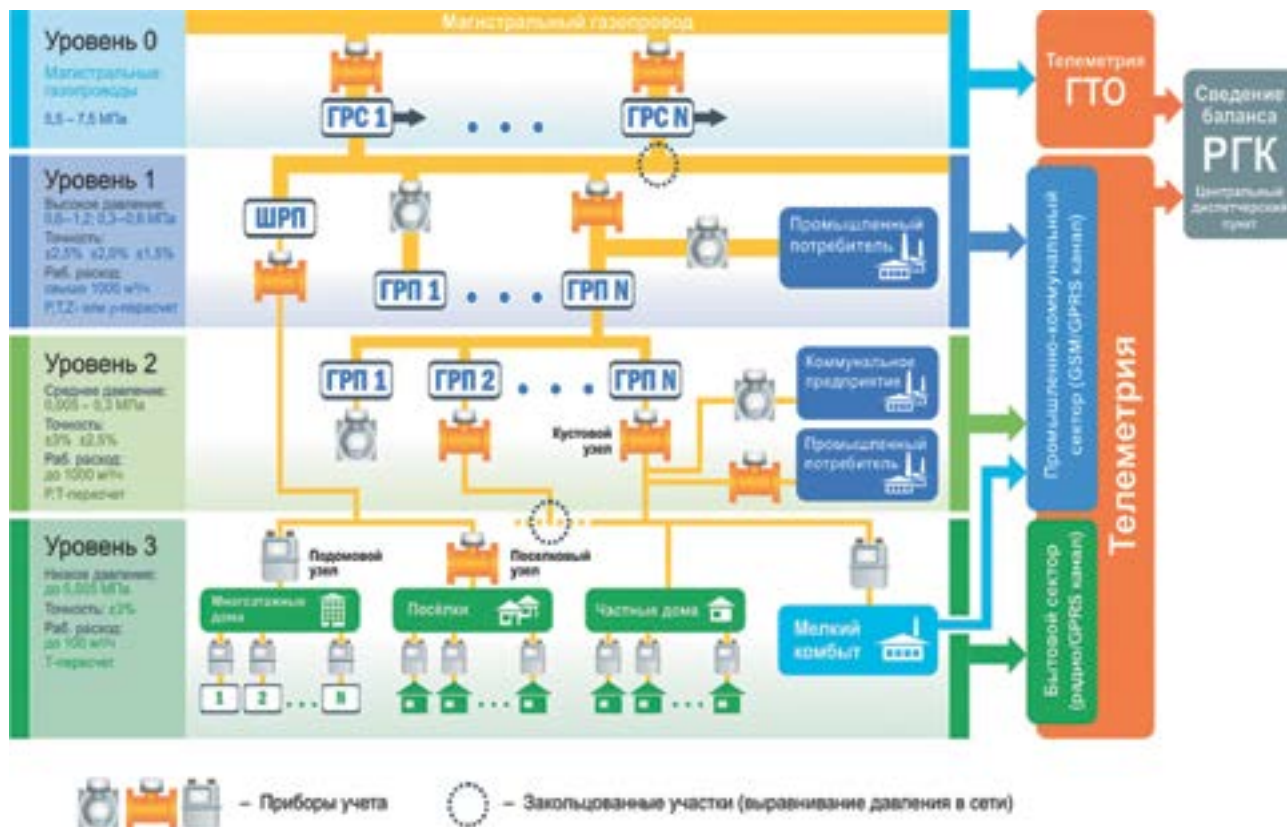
Магистральный газопровод

Уровень 0
Магистральные газопроводы
5,5 – 7,5 МПа

ГРС 1
ГРС N

Телеметрия
ГТО

Сведение баланса
РГК
Центральный диспетчерский пункт

Уровень 1
Высокое давление: 0,6–1,2; 0,3–0,6 МПа
Точность: ±2,5% ±2,0% ±1,5%
Раб. расход: свыше 1000 м³/ч
P,T,Z- или ρ-пересчет

ШРП
ГРП 1
ГРП N
Промышленный потребитель

Промышленно-коммунальный сектор (GSM/GPRS канал)

Телеметрия

Уровень 2
Среднее давление: 0,005 – 0,3 МПа
Точность: ±3% ±2,5%
Раб. расход: до 1000 м³/ч
P,T-пересчет

ГРП 1
ГРП 2
ГРП N
Кустовой узел
Коммунальное предприятие
Промышленный потребитель

Уровень 3
Низкое давление: до 0,005 МПа
Точность: ±3%
Раб. расход: до 100 м³/ч
T-пересчет

Подомовой узел
Поселковый узел
Многоэтажные дома
Поселки
Частные дома
Мелкий комбыт
1
2
N

Бытовой сектор (радио/GPRS канал)

– Приборы учета
– Закольцованные участки (выравнивание давления в сети)